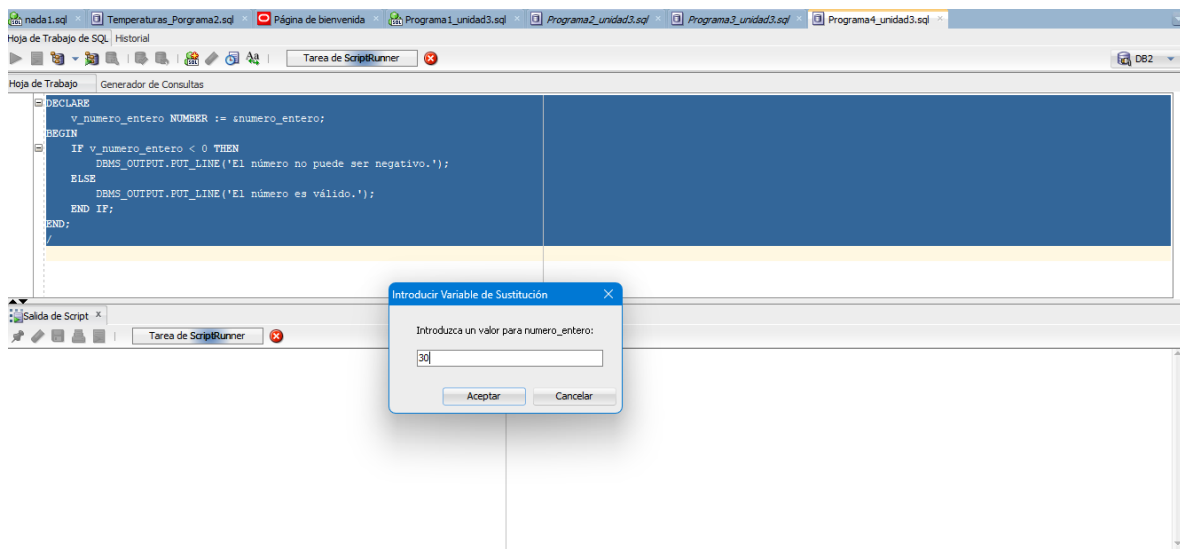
nada1.sql × Temperaturas_Porgrama2.sql × Página de bienvenida × Programa1_unidad3.sql × Programa2_unidad3.sql × Programa3_unidad3.sql × Programa4_unidad3.sql ×

Hoja de Trabajo de SQL Historial

Tarea de ScriptRunner

DB2

Hoja de Trabajo Generador de Consultas

DECLARE
v_numero_entero NUMBER := &numero_entero;
BEGIN
IF v_numero_entero < 0 THEN
DBMS_OUTPUT.PUT_LINE('El número no puede ser negativo.');
ELSE
DBMS_OUTPUT.PUT_LINE('El número es válido.');
END IF;
END;
/

Salida de Script ×

Tarea de ScriptRunner

Introducir Variable de Sustitución

Introduzca un valor para numero_entero:

30

Aceptar Cancelar